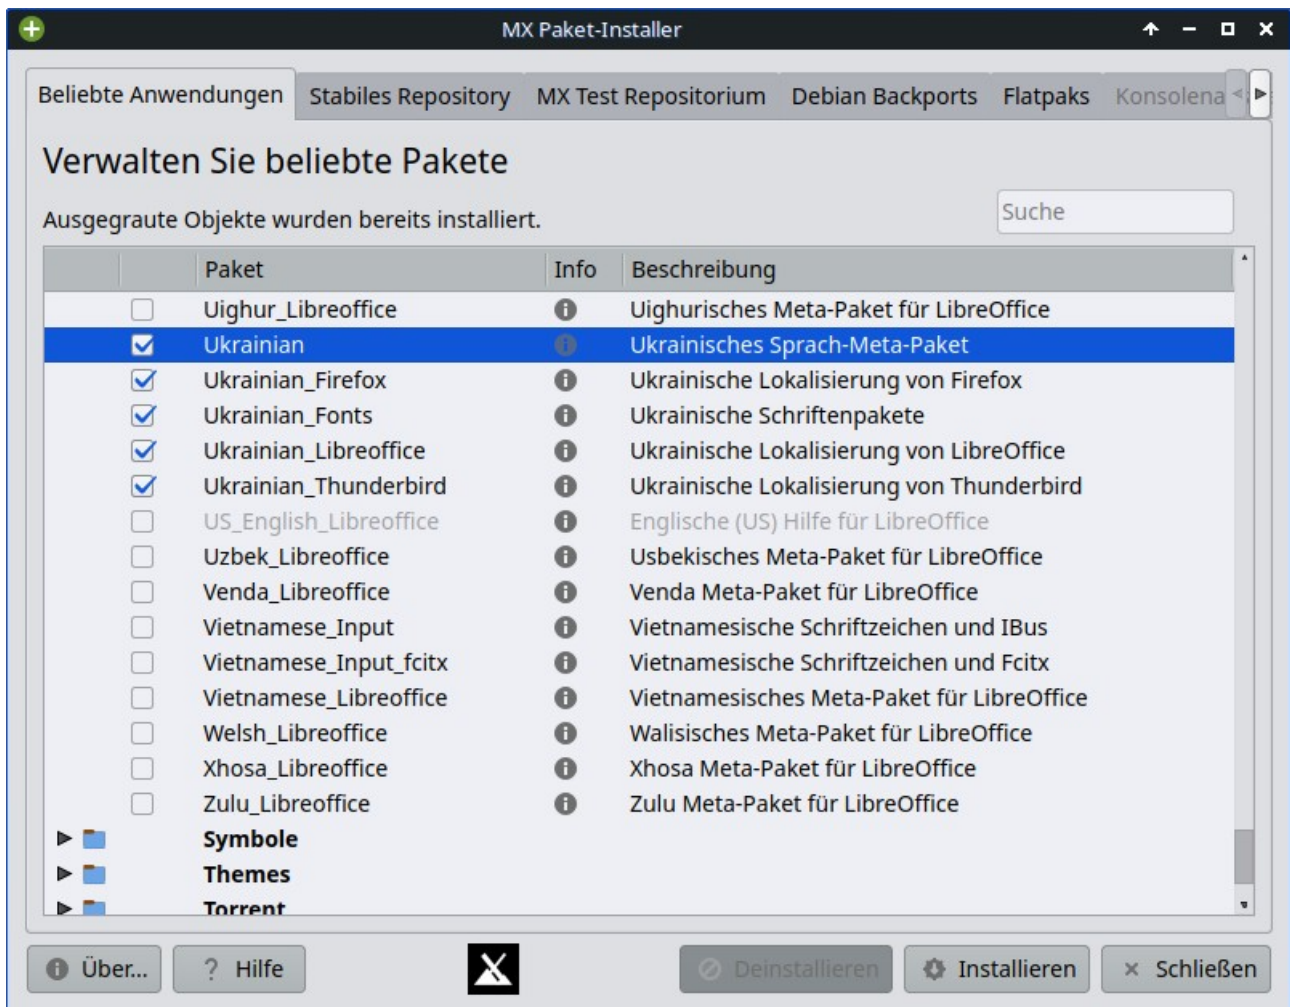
MX Paket-Installer

Beliebte Anwendungen | Stabiles Repository | MX Test Repositorium | Debian Backports | Flatpaks | Konsolena

Verwalten Sie beliebte Pakete

Ausgegraute Objekte wurden bereits installiert.

Suche

| | | Paket | Info | Beschreibung |
|---|---|---|---|---|
| | ☐ | Uighur_Libreoffice | i | Uighurisches Meta-Paket für LibreOffice |
| | ☑ | Ukrainian | i | Ukrainisches Sprach-Meta-Paket |
| | ☑ | Ukrainian_Firefox | i | Ukrainische Lokalisierung von Firefox |
| | ☑ | Ukrainian_Fonts | i | Ukrainische Schriftenpakete |
| | ☑ | Ukrainian_Libreoffice | i | Ukrainische Lokalisierung von LibreOffice |
| | ☑ | Ukrainian_Thunderbird | i | Ukrainische Lokalisierung von Thunderbird |
| | ☐ | US_English_Libreoffice | i | Englische (US) Hilfe für LibreOffice |
| | ☐ | Uzbek_Libreoffice | i | Usbekisches Meta-Paket für LibreOffice |
| | ☐ | Venda_Libreoffice | i | Venda Meta-Paket für LibreOffice |
| | ☐ | Vietnamese_Input | i | Vietnamesische Schriftzeichen und IBus |
| | ☐ | Vietnamese_Input_fcitx | i | Vietnamesische Schriftzeichen und Fcitx |
| | ☐ | Vietnamese_Libreoffice | i | Vietnamesisches Meta-Paket für LibreOffice |
| | ☐ | Welsh_Libreoffice | i | Walisisches Meta-Paket für LibreOffice |
| | ☐ | Xhosa_Libreoffice | i | Xhosa Meta-Paket für LibreOffice |
| | ☐ | Zulu_Libreoffice | i | Zulu Meta-Paket für LibreOffice |
| ▶ | | Symbole | | |
| ▶ | | Themes | | |
| ▶ | | Torrent | | |

Über... | ? Hilfe | Deinstallieren | Installieren | × Schließen